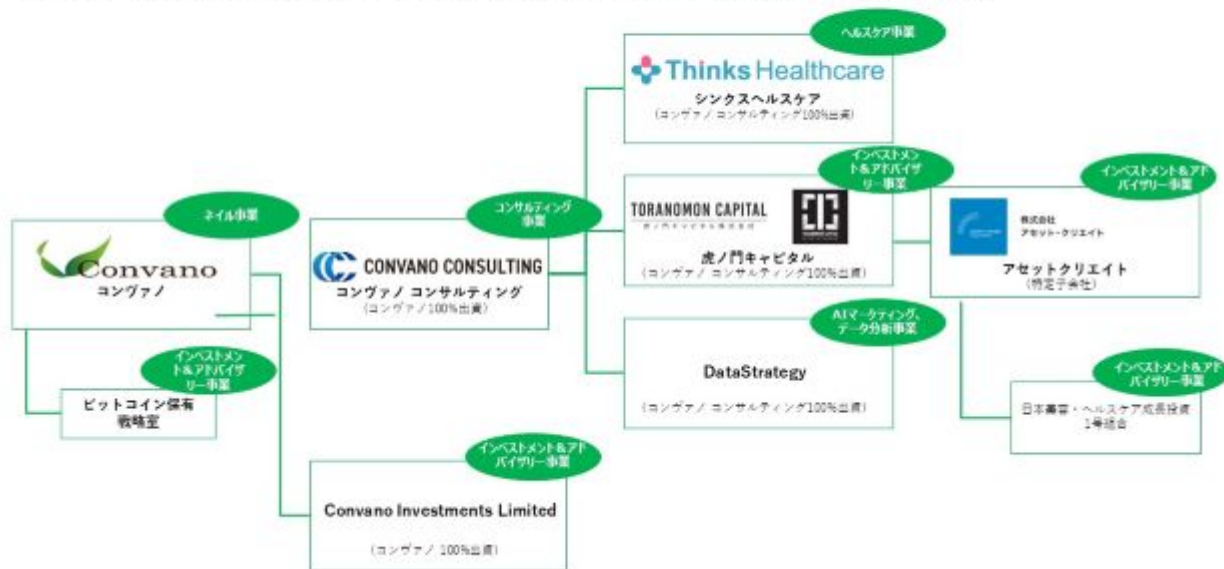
ネイル事業

Convano
コンヴァノ

インベストメント&アドバイザリー事業

ビットコイン保有戦略室

コンサルティング事業

CONVANO CONSULTING
コンヴァノ コンサルティング
(コンヴァノ100%出資)

インベストメント&アドバイザリー事業

Convano Investments Limited
(コンヴァノ 100%出資)

ヘルスケア事業

Thinks Healthcare
シンクスヘルスケア
(コンヴァノ コンサルティング100%出資)

インベストメント&アドバイザリー事業

TORANOMON CAPITAL
虎ノ門キャピタル株式会社
虎ノ門キャピタル
(コンヴァノ コンサルティング100%出資)

AIマーケティング、データ分析事業

DataStrategy
(コンヴァノ コンサルティング100%出資)

インベストメント&アドバイザリー事業

株式会社
アセット・クリエイト
アセットクリエイト
(特定子会社)

インベストメント&アドバイザリー事業

日本美容・ヘルスケア成長投資1号組合